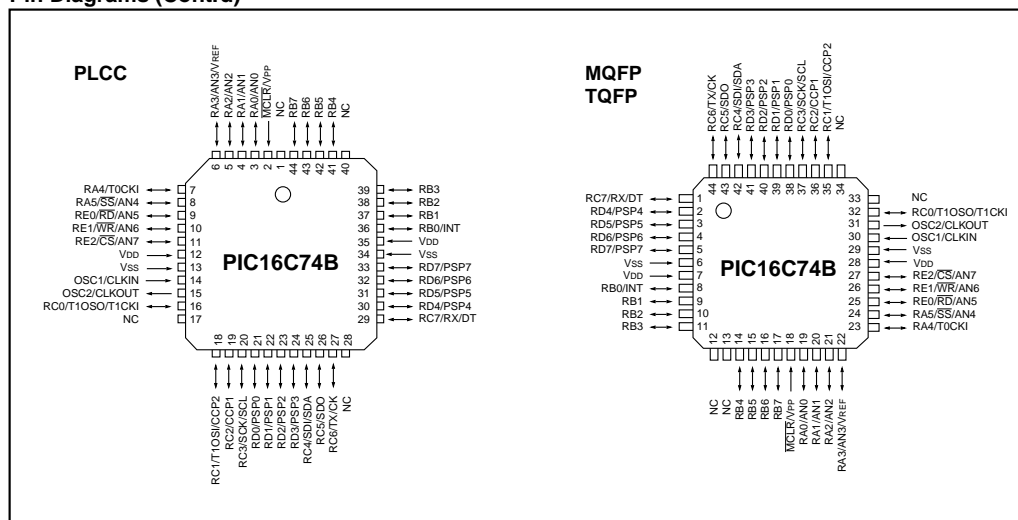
Pin Diagrams (Cont.'d)

PLCC

RA3/AN3/VREF
RA2/AN2
RA1/AN1
RA0/AN0
$\overline{MCLR}$/VPP
NC
RB7
RB6
RB5
RB4
NC

6 5 4 3 2 1 44 43 42 41 40

RA4/T0CKI 7
RA5/$\overline{SS}$/AN4 8
RE0/$\overline{RD}$/AN5 9
RE1/$\overline{WR}$/AN6 10
RE2/$\overline{CS}$/AN7 11
VDD 12
VSS 13
OSC1/CLKIN 14
OSC2/CLKOUT 15
RC0/T1OSO/T1CKI 16
NC 17

39 RB3
38 RB2
37 RB1
36 RB0/INT
35 VDD
34 VSS
33 RD7/PSP7
32 RD6/PSP6
31 RD5/PSP5
30 RD4/PSP4
29 RC7/RX/DT

PIC16C74B

18 19 20 21 22 23 24 25 26 27 28

RC1/T1OSI/CCP2
RC2/CCP1
RC3/SCK/SCL
RD0/PSP0
RD1/PSP1
RD2/PSP2
RD3/PSP3
RC4/SDI/SDA
RC5/SDO
RC6/TX/CK
NC

MQFP
TQFP

RC6/TX/CK
RC5/SDO
RC4/SDI/SDA
RD3/PSP3
RD2/PSP2
RD1/PSP1
RD0/PSP0
RC3/SCK/SCL
RC2/CCP1
RC1/T1OSI/CCP2
NC

44 43 42 41 40 39 38 37 36 35 34

RC7/RX/DT 1
RD4/PSP4 2
RD5/PSP5 3
RD6/PSP6 4
RD7/PSP7 5
VSS 6
VDD 7
RB0/INT 8
RB1 9
RB2 10
RB3 11

33 NC
32 RC0/T1OSO/T1CKI
31 OSC2/CLKOUT
30 OSC1/CLKIN
29 VSS
28 VDD
27 RE2/$\overline{CS}$/AN7
26 RE1/$\overline{WR}$/AN6
25 RE0/$\overline{RD}$/AN5
24 RA5/$\overline{SS}$/AN4
23 RA4/T0CKI

PIC16C74B

12 13 14 15 16 17 18 19 20 21 22

NC
NC
RB4
RB5
RB6
RB7
$\overline{MCLR}$/VPP
RA0/AN0
RA1/AN1
RA2/AN2
RA3/AN3/VREF